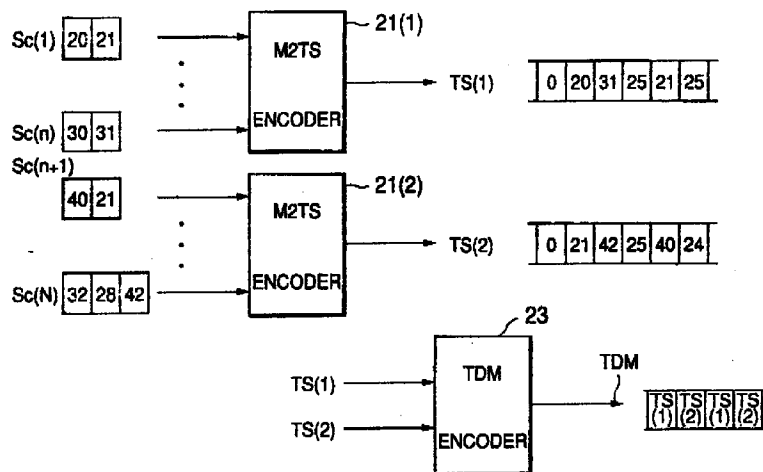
Sc(1) 20 21

21(1)

M2TS

ENCODER

TS(1)

0 20 31 25 21 25

Sc(n) 30 31

Sc(n+1)

40 21

21(2)

M2TS

ENCODER

TS(2)

0 21 42 25 40 24

Sc(N) 32 28 42

23

TS(1)

TS(2)

TDM

ENCODER

TDM

TS (1) TS (2) TS (1) TS (2)